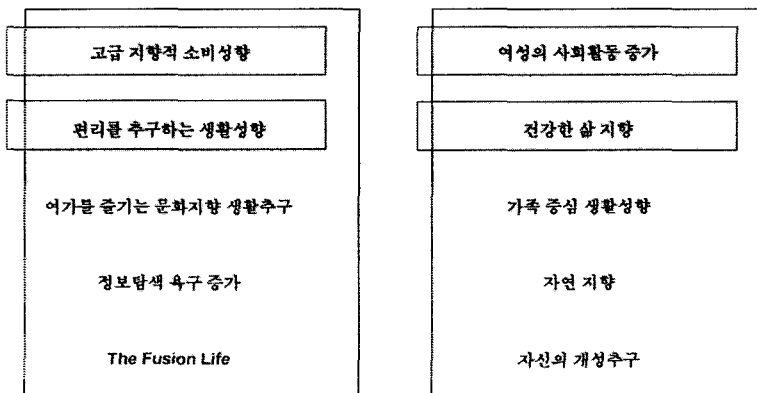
고급 지향적 소비성향

편리를 추구하는 생활성향

여가를 즐기는 문화지향 생활추구

정보탐색 욕구 증가

The Fusion Life

여성의 사회활동 증가

건강한 삶 지향

가족 중심 생활성향

자연 지향

자신의 개성추구